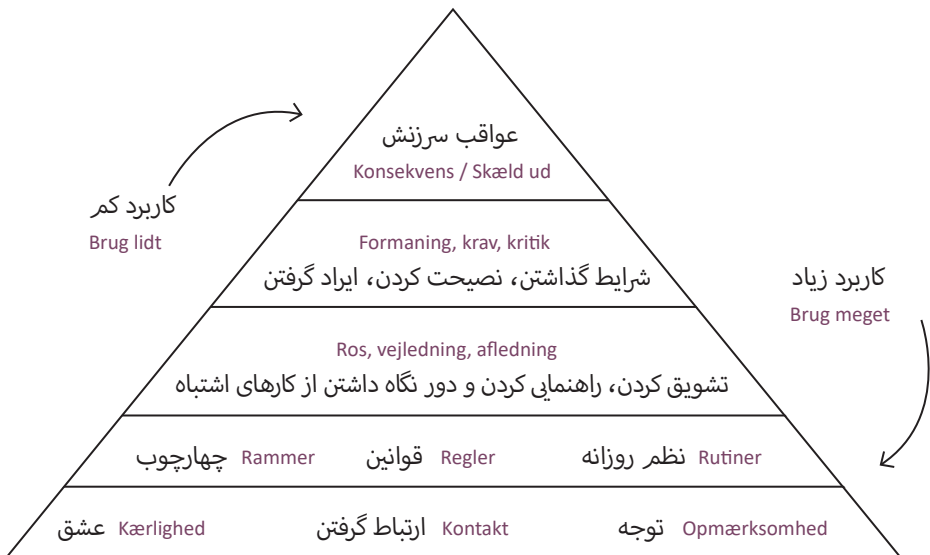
عواقب سرزنش
Konsekvens / Skæld ud

کاربرد کم
Brug lidt

Formaning, krav, kritik
شرایط گذاشتن، نصیحت کردن، ایراد گرفتن

کاربرد زیاد
Brug meget

Ros, vejledning, afledning
تشویق کردن، راهنمایی کردن و دور نگاه داشتن از کارهای اشتباه

Rutiner نظم روزانه Regler قوانین Rammer چهارچوب

Opmærksomhed توجه Kontakt ارتباط گرفتن Kærlighed عشق